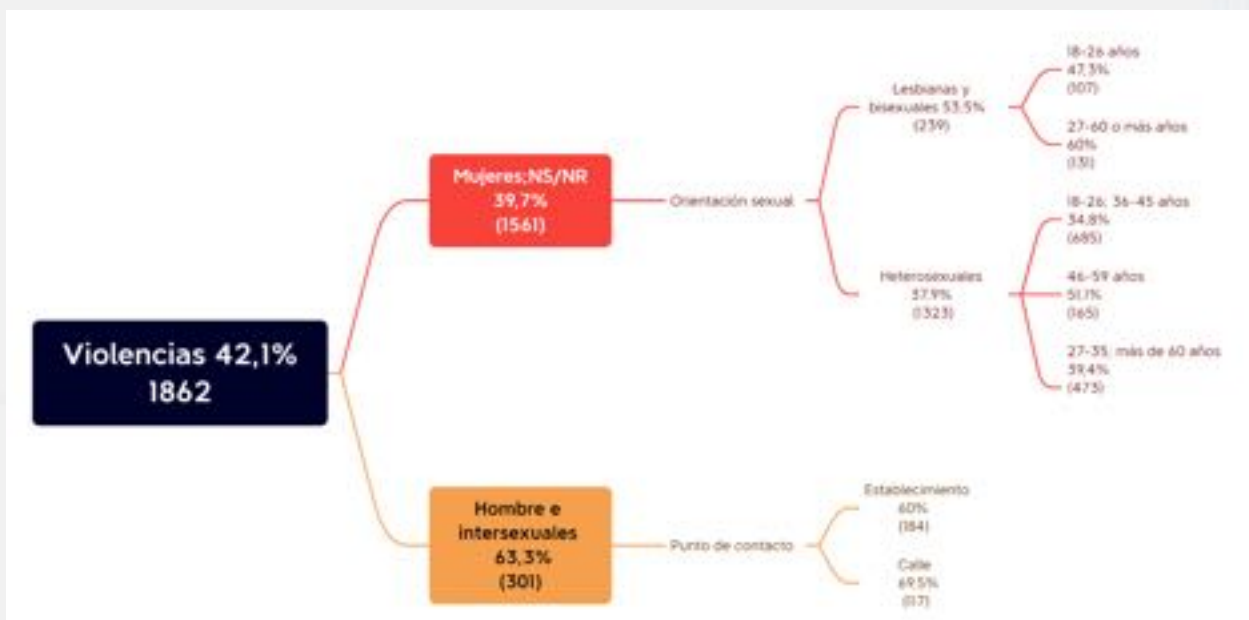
Violencias 42,1%
1862

Mujeres;NS/NR
39,7%
(1561)

Orientación sexual

Lesbianas y bisexuales 53.5%
(239)

18-26 años
47.3%
(107)

27-60 o más años
60%
(131)

Heterosexuales
37.9%
(1323)

18-26; 36-45 años
34.8%
(685)

46-59 años
51.7%
(165)

27-35; más de 60 años
39.4%
(473)

Hombre e intersexuales
63,3%
(301)

Punto de contacto

Establecimiento
60%
(184)

Calle
69.5%
(117)